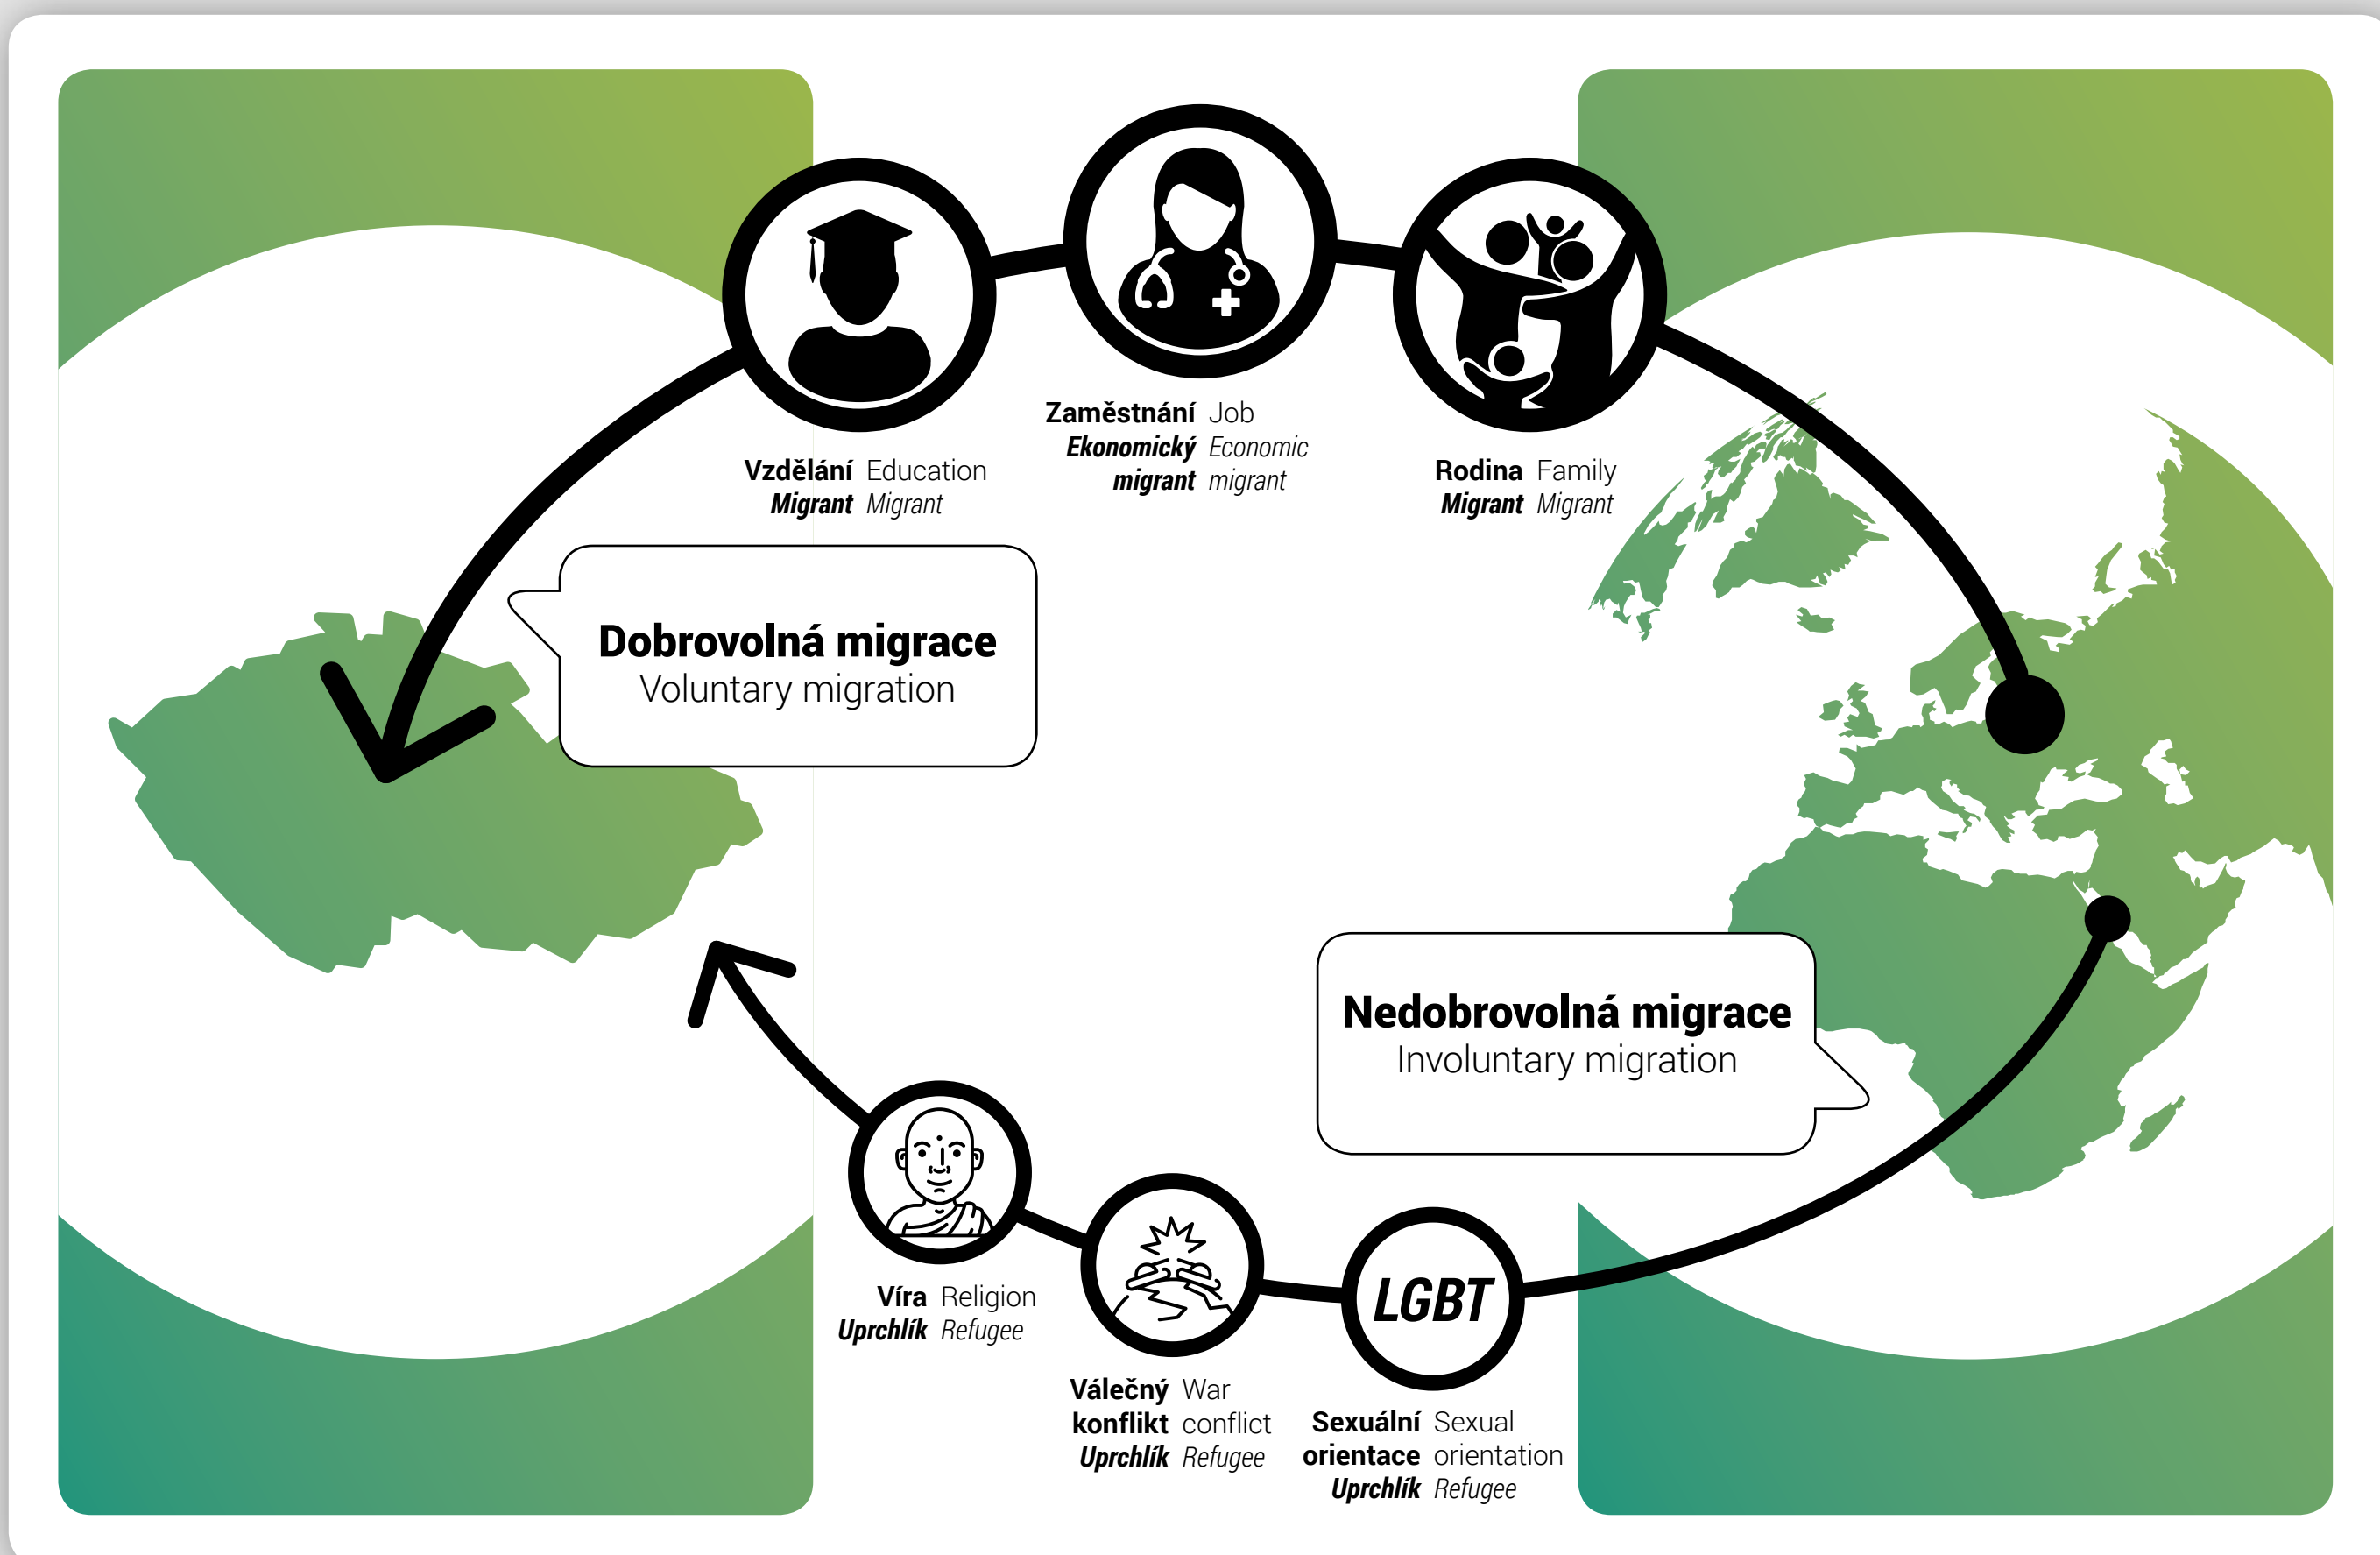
Vzdělání Education
Migrant Migrant

Zaměstnání Job
Ekonomický Economic
migrant migrant

Rodina Family
Migrant Migrant

Dobrovolná migrace
Voluntary migration

Nedobrovolná migrace
Involuntary migration

Víra Religion
Uprchlík Refugee

Válečný War
konflikt conflict
Uprchlík Refugee

LGBT

Sexuální Sexual
orientace orientation
Uprchlík Refugee